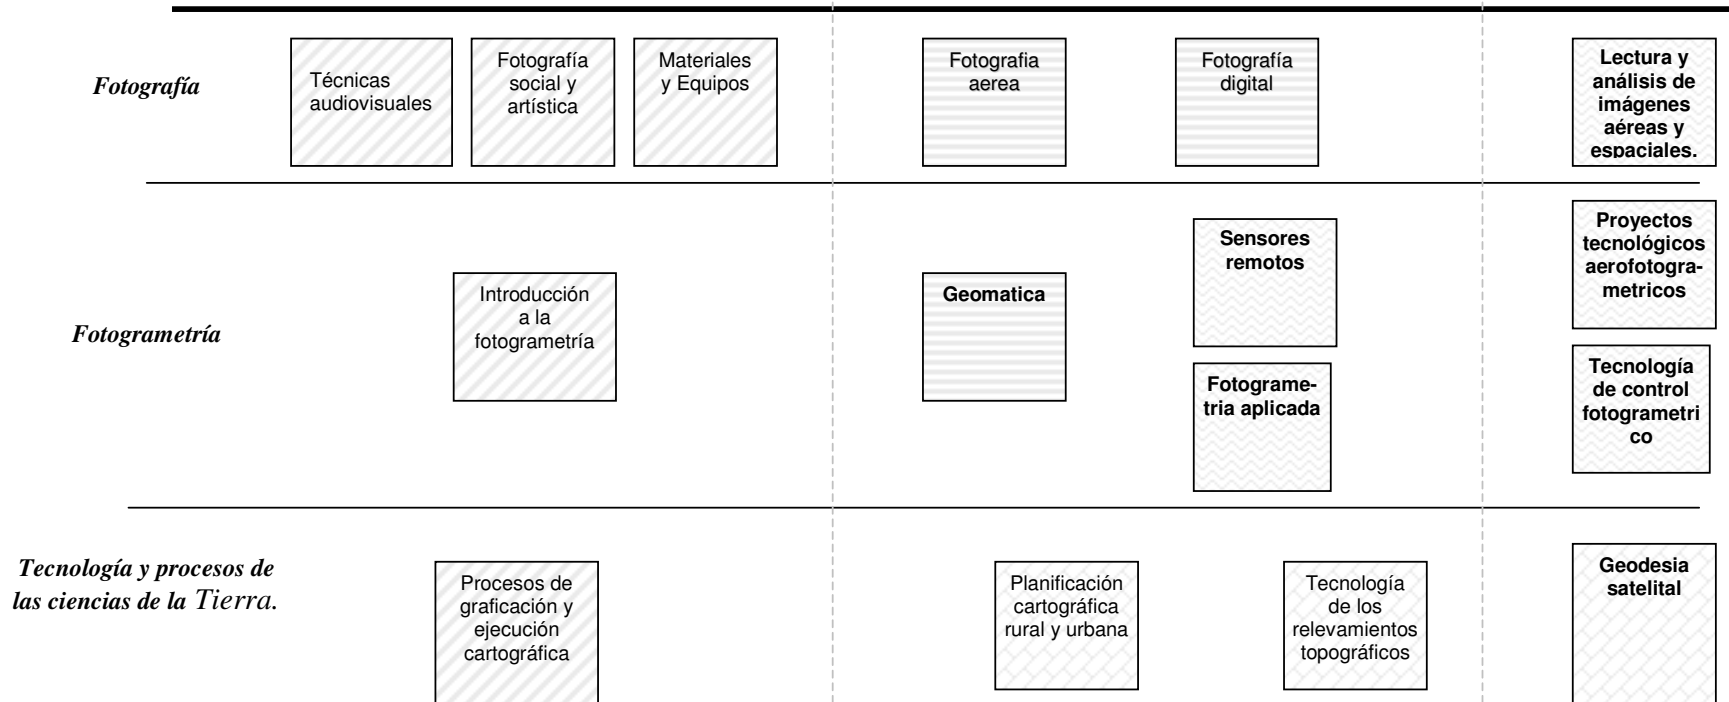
Fotografía

Técnicas audiovisuales

Fotografía social y artística

Materiales y Equipos

Fotografia aerea

Fotografía digital

Lectura y análisis de imágenes aéreas y espaciales.

Fotogrametría

Introducción a la fotogrametría

Geomatica

Sensores remotos

Fotogrametria aplicada

Proyectos tecnológicos aerofotogrametricos

Tecnología de control fotogrametrico

Tecnología y procesos de las ciencias de la Tierra.

Procesos de graficación y ejecución cartográfica

Planificación cartográfica rural y urbana

Tecnología de los relevamientos topográficos

Geodesia satelital